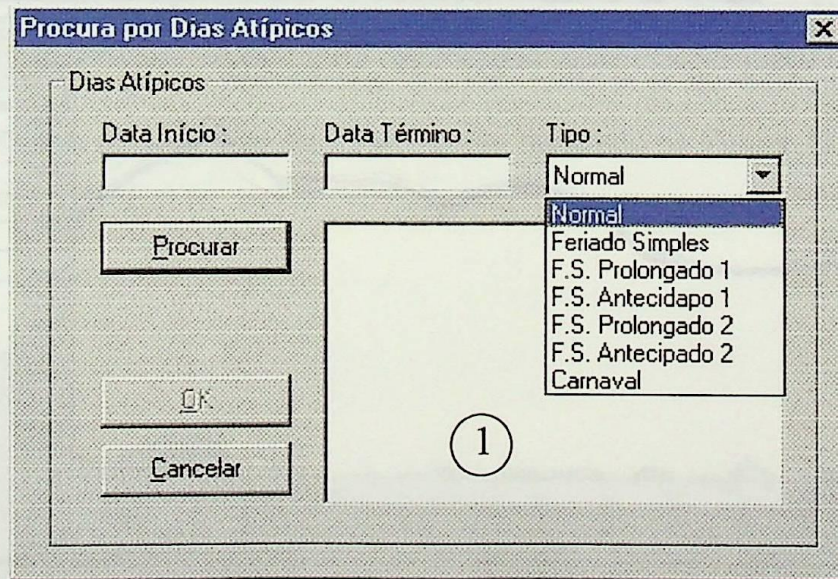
Procura por Dias Atípicos

Dias Atípicos

Data Início :

Data Término :

Tipo :

Normal

Normal
Feriado Simples
F.S. Prolongado 1
F.S. Antecidapo 1
F.S. Prolongado 2
F.S. Antecipado 2
Carnaval

Procurar

OK

Cancelar

①